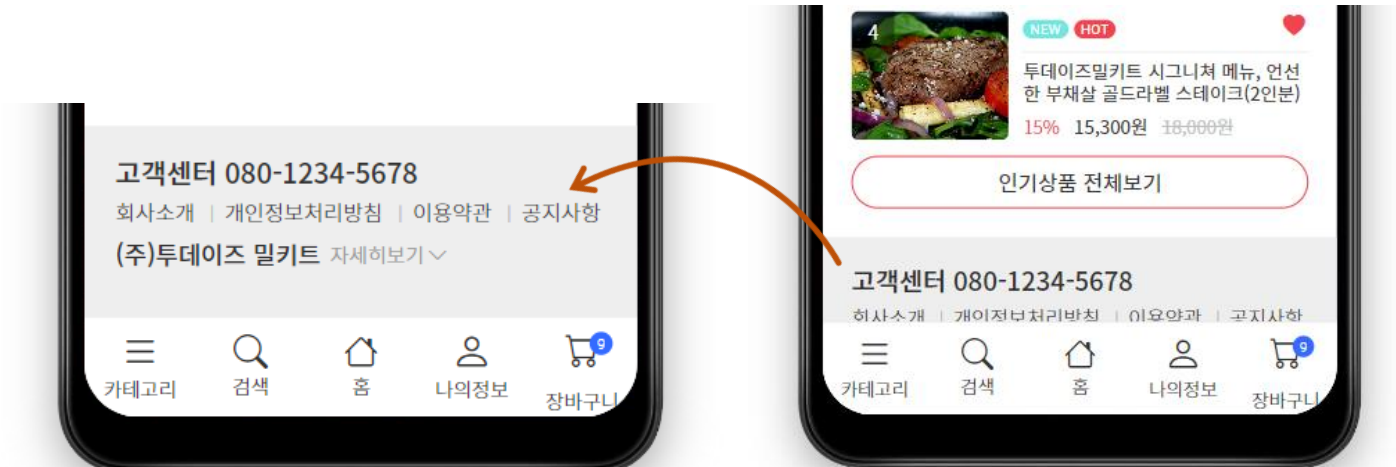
고객센터 080-1234-5678
회사소개 | 개인정보처리방침 | 이용약관 | 공지사항
(주)투데이즈 밀키트 자세히보기

카테고리
검색
홈
나의정보
9
장바구니

4
NEW HOT
투데이즈밀키트 시그니쳐 메뉴, 언선한 부채살 골드라벨 스테이크(2인분)
15% 15,300원 18,000원
인기상품 전체보기

고객센터 080-1234-5678
회사소개 | 개인정보처리방침 | 이용약관 | 공지사항

카테고리
검색
홈
나의정보
9
장바구니